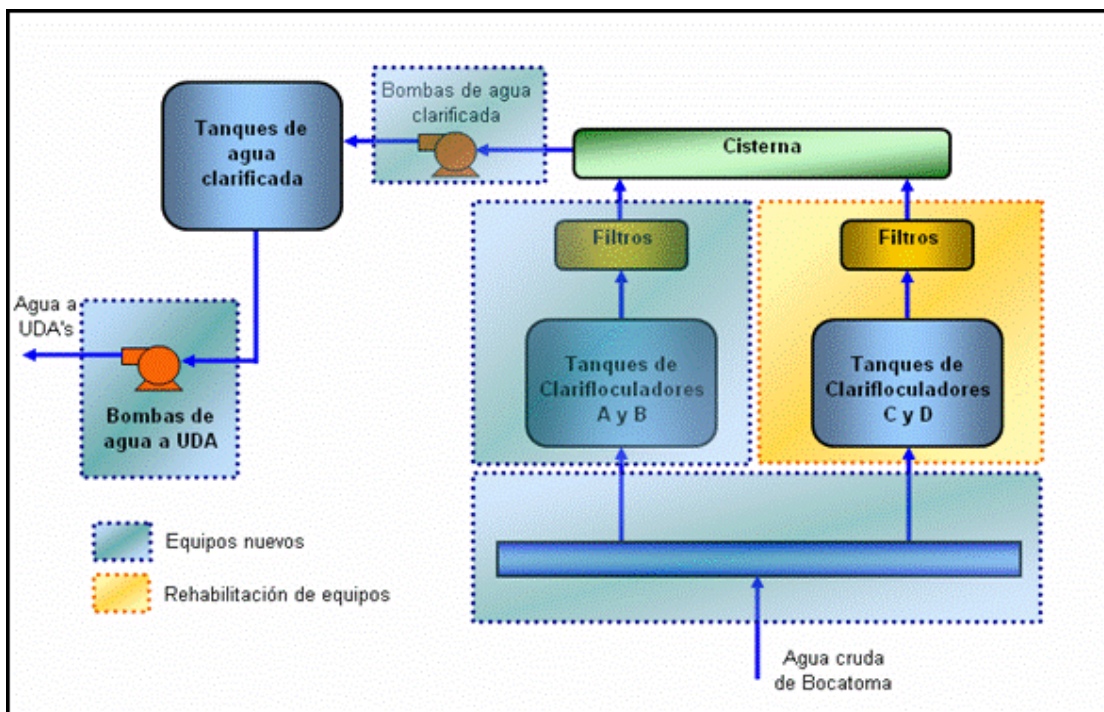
Bombas de agua clarificada

Tanques de agua clarificada

Cisterna

Filtros

Filtros

Agua a UDA's

Tanques de Clarifloculadores A y B

Tanques de Clarifloculadores C y D

Bombas de agua a UDA

Equipos nuevos

Rehabilitación de equipos

Agua cruda de Bocatoma